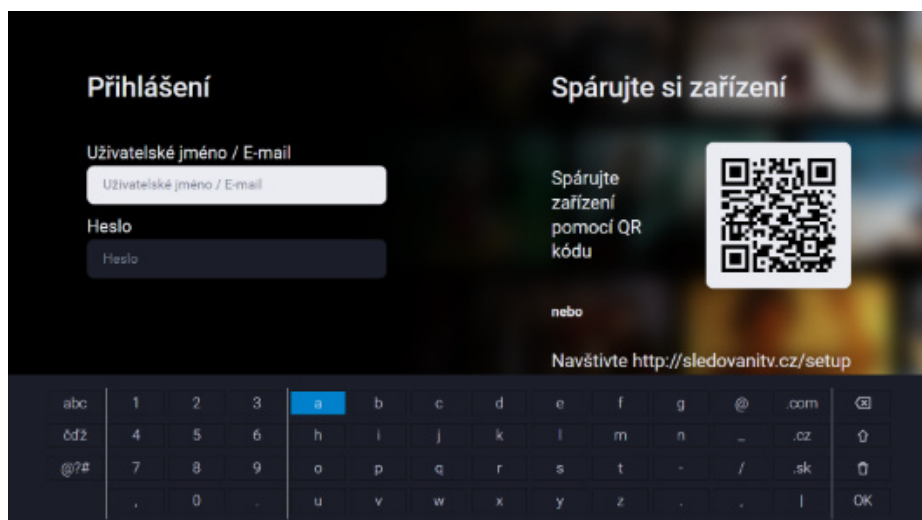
Přihlášení

Uživatelské jméno / E-mail

Uživatelské jméno / E-mail

Heslo

Heslo

Spárujte si zařízení

Spárujte zařízení pomocí QR kódu

nebo

Navštivte http://sledovanitv.cz/setup

| abc | 1 | 2 | 3 | a | b | c | d | e | f | g | @ | .com | ⌫ |
|---|---|---|---|---|---|---|---|---|---|---|---|---|---|
| čďž | 4 | 5 | 6 | h | i | j | k | l | m | n | _ | .cz | ⇧ |
| @?# | 7 | 8 | 9 | o | p | q | r | s | t | - | / | .sk | 🗑 |
| | , | 0 | . | u | v | w | x | y | z | . | . | \| | OK |